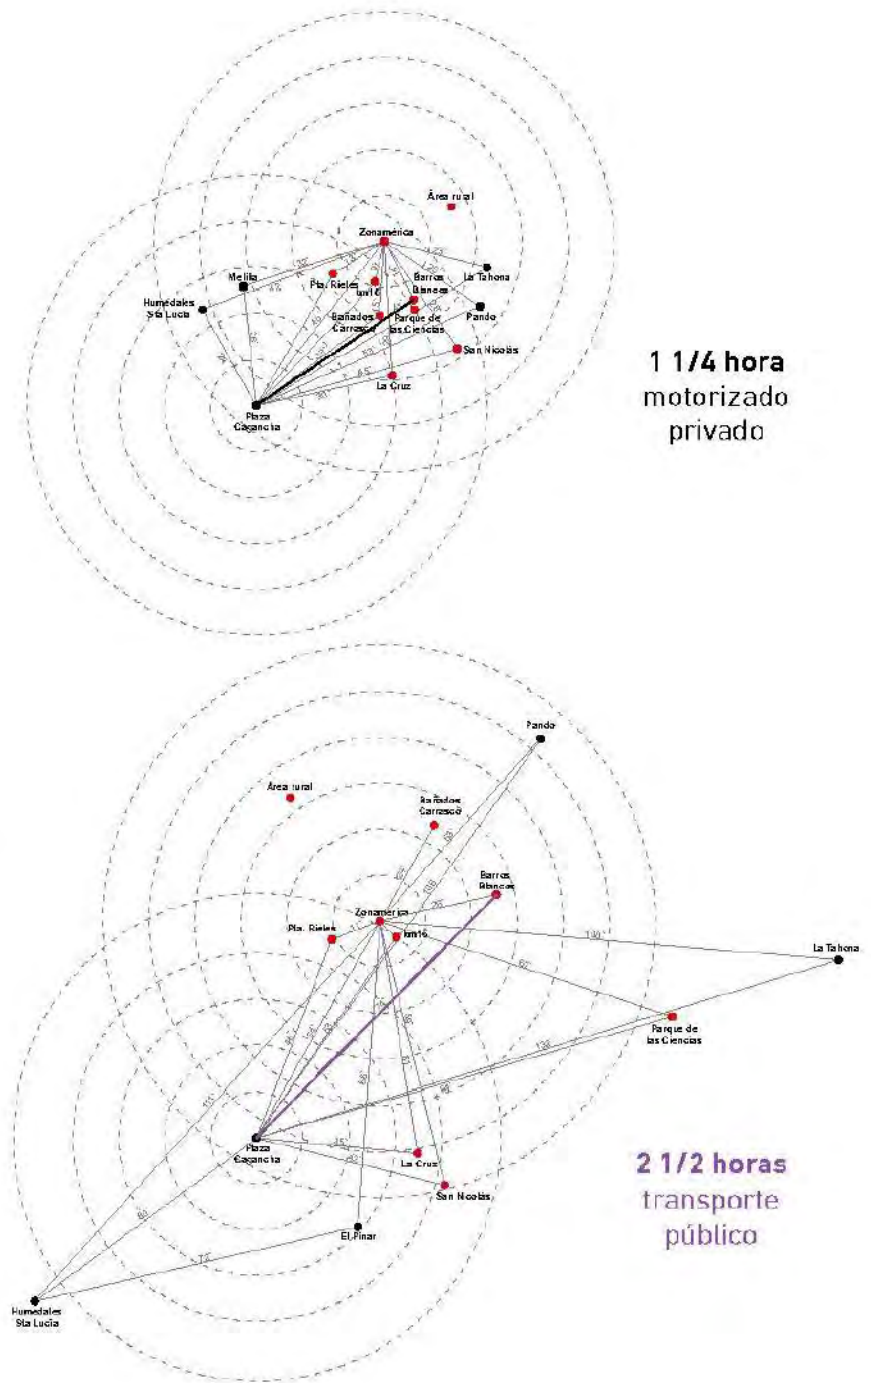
Área rural
Zonamérica
La Tahona
Melilla
Pta. Rieles
km16
Barros Blancos
Humedales Sta Lucía
Pando
Bañados Carrasco
Parque de las Ciencias
San Nicolás
La Cruz
Plaza Cagancha

1 1/4 hora
motorizado
privado

Pando
Área rural
Bañados Carrasco
Barros Blancos
Pta. Rieles
Zonamérica
km16
La Tahona
Parque de las Ciencias
Plaza Cagancha
La Cruz
San Nicolás
El Pinar
Humedales Sta Lucía

2 1/2 horas
transporte
público